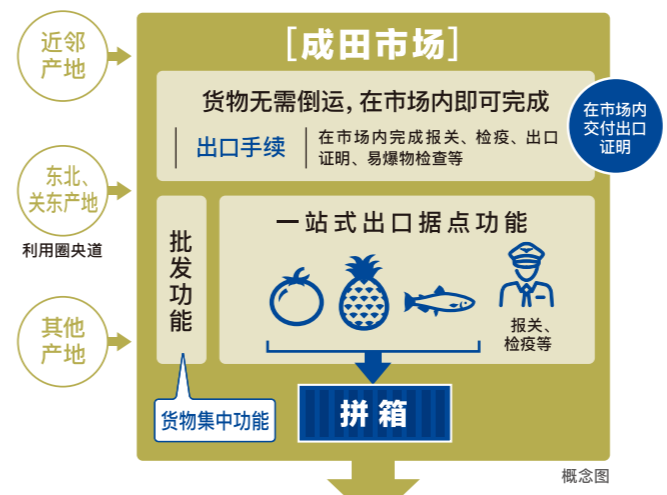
近邻产地

东北、关东产地

利用圈央道

其他产地

[成田市场]

货物无需倒运，在市场内即可完成

出口手续

在市场内完成报关、检疫、出口证明、易爆物检查等

在市场内交付出口证明

批发功能

一站式出口据点功能

报关、检疫等

货物集中功能

拼箱

概念图